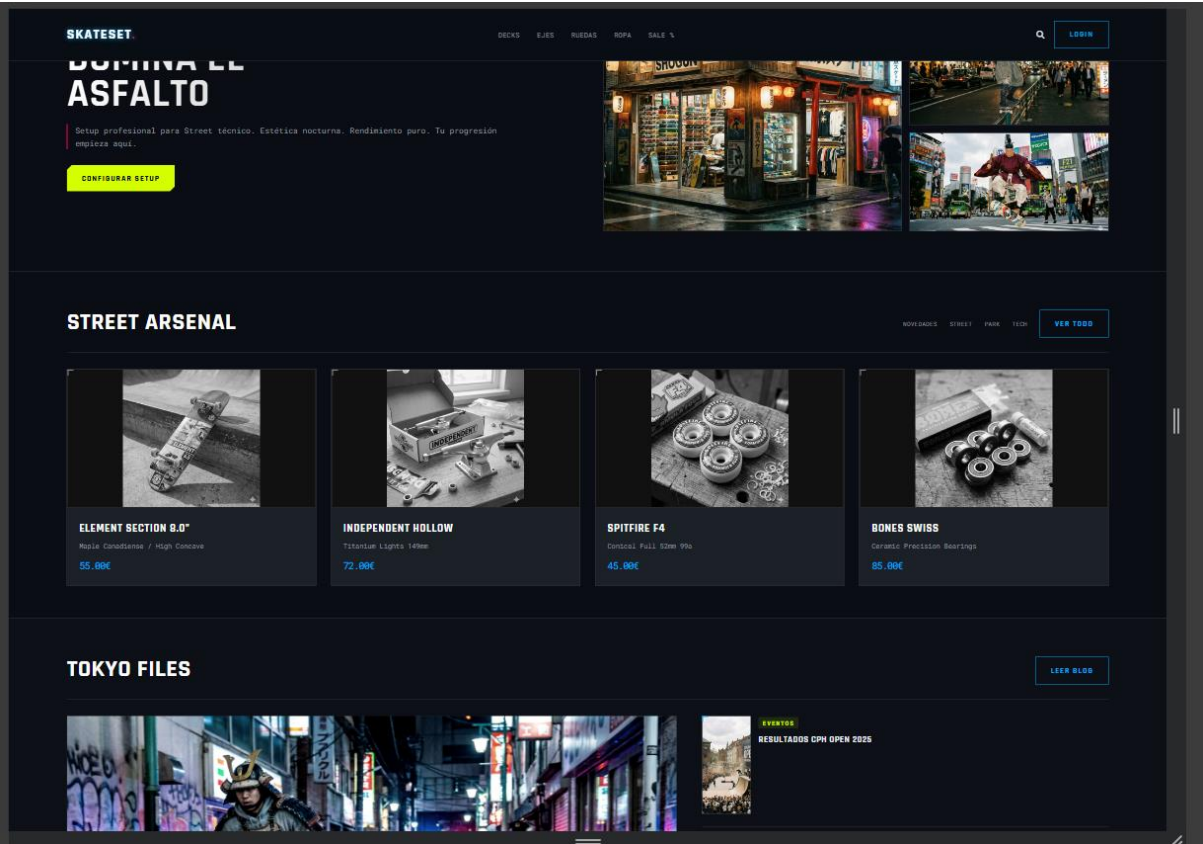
SKATESET

DECKS EJES RUEDAS ROPA SALE %

LOGIN

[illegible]
ASFALTO

Setup profesional para Street técnico. Estética nocturna. Rendimiento puro. Tu progresión empieza aquí.

CONFIGURAR SETUP

STREET ARSENAL

NOVEDADES STREET PARK TECH

VER TODO

ELEMENT SECTION 8.0"
Maple Canadiense / High Concave
55.00€

INDEPENDENT HOLLOW
Titanium Lights 149mm
72.00€

SPITFIRE F4
Conical Full 52mm 99a
45.00€

BONES SWISS
Ceramic Precision Bearings
85.00€

TOKYO FILES

LEER BLOG

EVENTOS
RESULTADOS CPH OPEN 2025